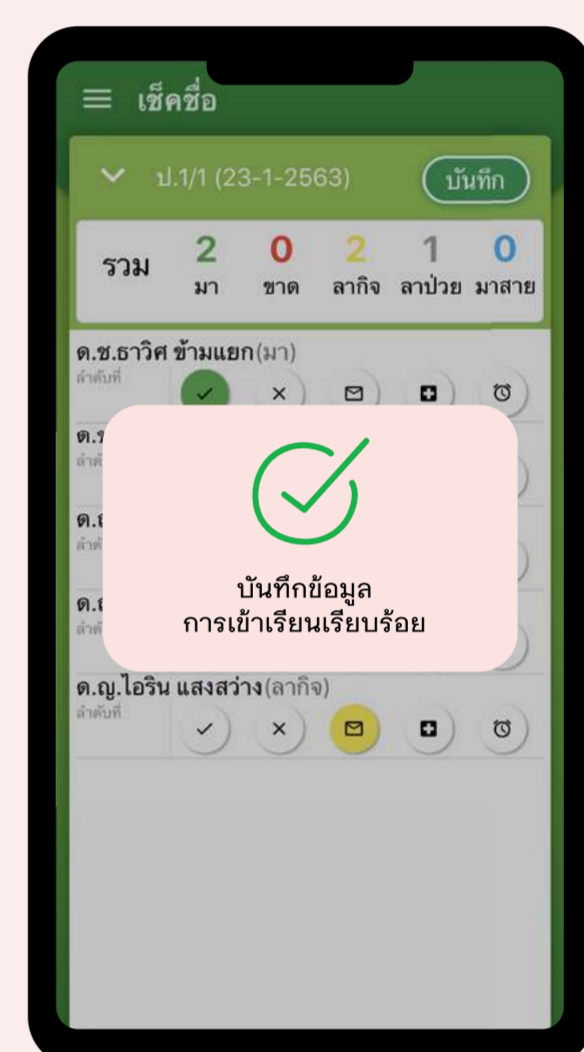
เช็คชื่อ

ป.1/1 (23-1-2563) บันทึก

รวม
| 2 | 0 | 2 | 1 | 0 |
|---|---|---|---|---|
| มา | ขาด | ลากิจ | ลาป่วย | มาสาย |

ด.ช.ธาวิศ ข้ามแยก(มา)
ลำดับที่

ด.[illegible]
ลำดับ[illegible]

ด.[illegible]
ลำดับ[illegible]

ด.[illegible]
ลำดับ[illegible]

บันทึกข้อมูล
การเข้าเรียนเรียบร้อย

ด.ญ.ไอริน แสงสว่าง(ลากิจ)
ลำดับที่